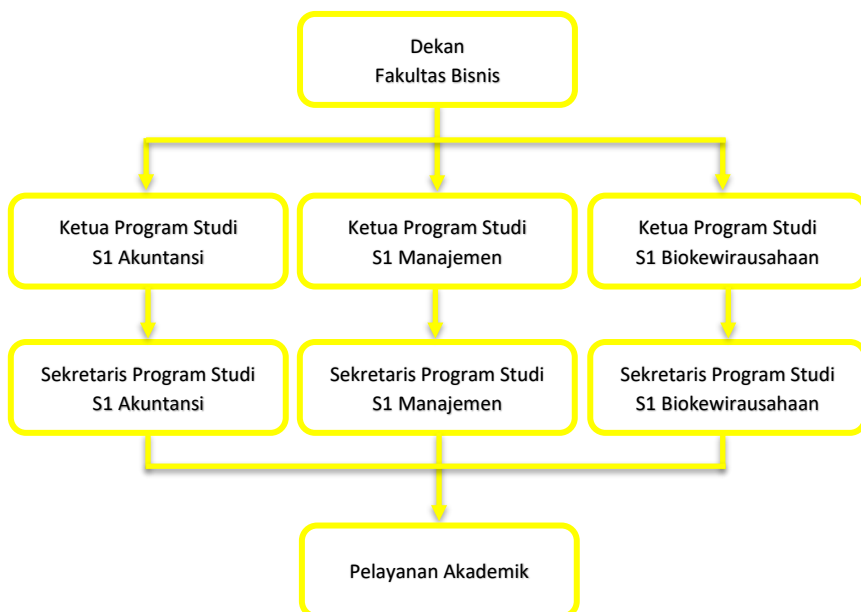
Dekan
Fakultas Bisnis

Ketua Program Studi
S1 Akuntansi

Ketua Program Studi
S1 Manajemen

Ketua Program Studi
S1 Biokewirausahaan

Sekretaris Program Studi
S1 Akuntansi

Sekretaris Program Studi
S1 Manajemen

Sekretaris Program Studi
S1 Biokewirausahaan

Pelayanan Akademik